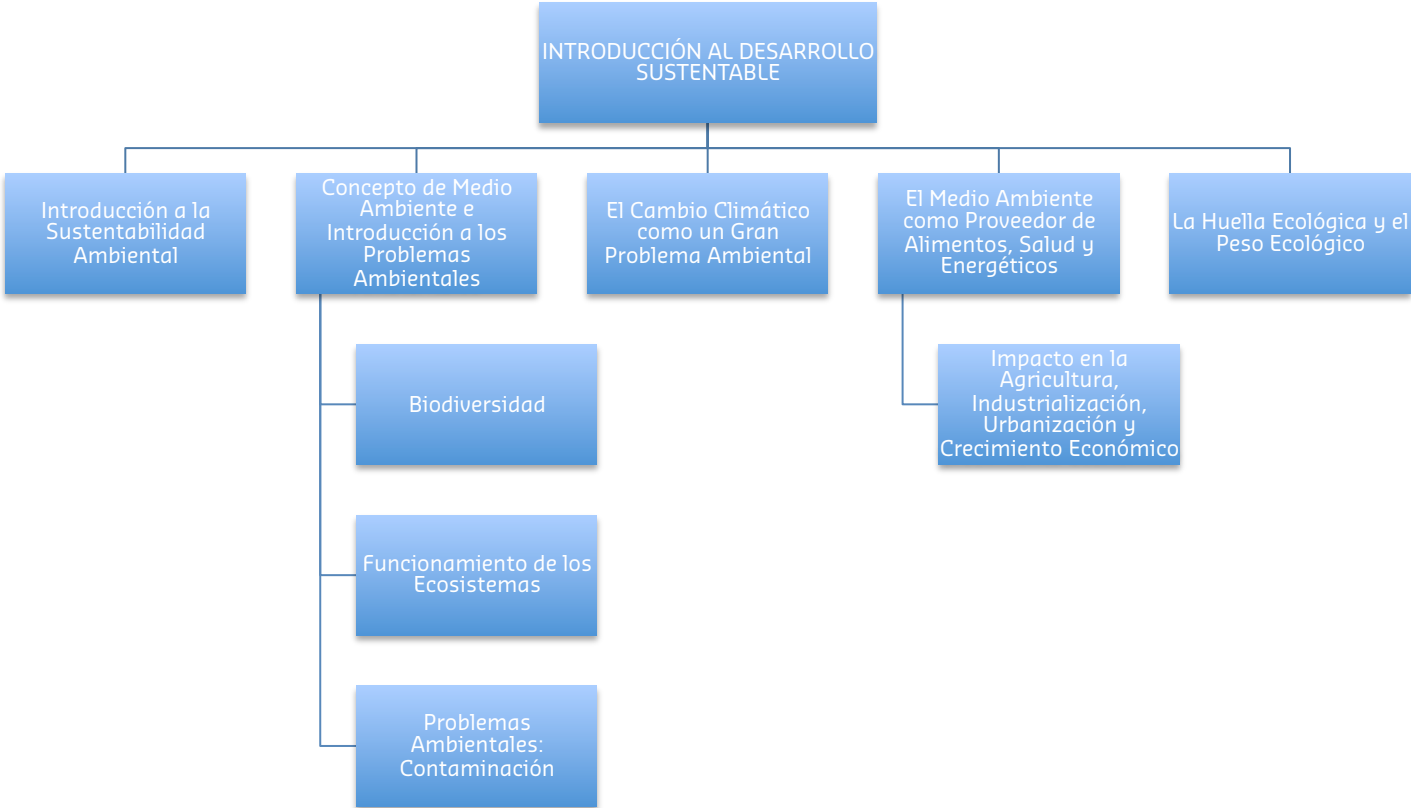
INTRODUCCIÓN AL DESARROLLO SUSTENTABLE

Introducción a la Sustentabilidad Ambiental

Concepto de Medio Ambiente e Introducción a los Problemas Ambientales

Biodiversidad

Funcionamiento de los Ecosistemas

Problemas Ambientales: Contaminación

El Cambio Climático como un Gran Problema Ambiental

El Medio Ambiente como Proveedor de Alimentos, Salud y Energéticos

Impacto en la Agricultura, Industrialización, Urbanización y Crecimiento Económico

La Huella Ecológica y el Peso Ecológico